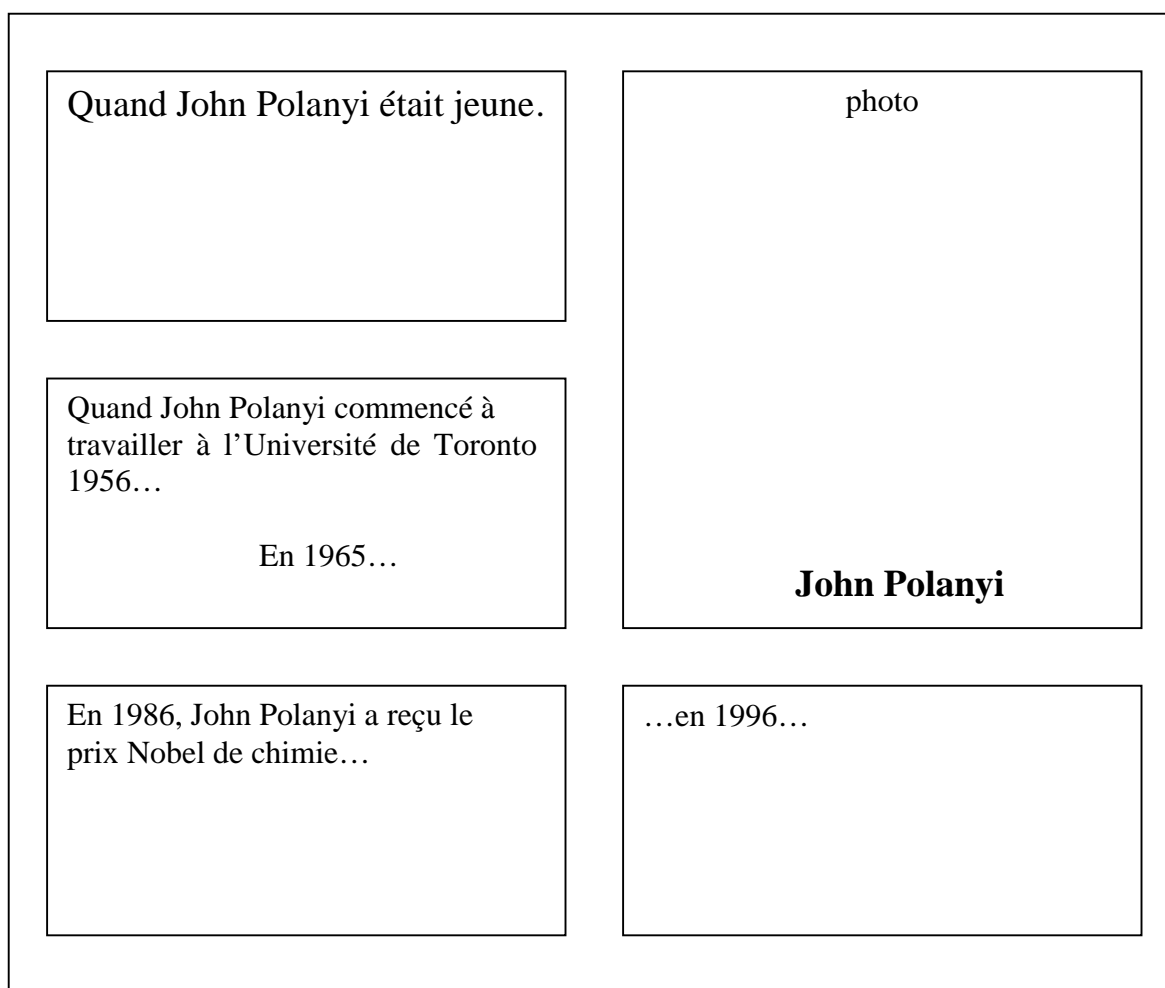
Quand John Polanyi était jeune.

photo

John Polanyi

Quand John Polanyi commencé à travailler à l'Université de Toronto 1956…

En 1965…

En 1986, John Polanyi a reçu le prix Nobel de chimie…

…en 1996…